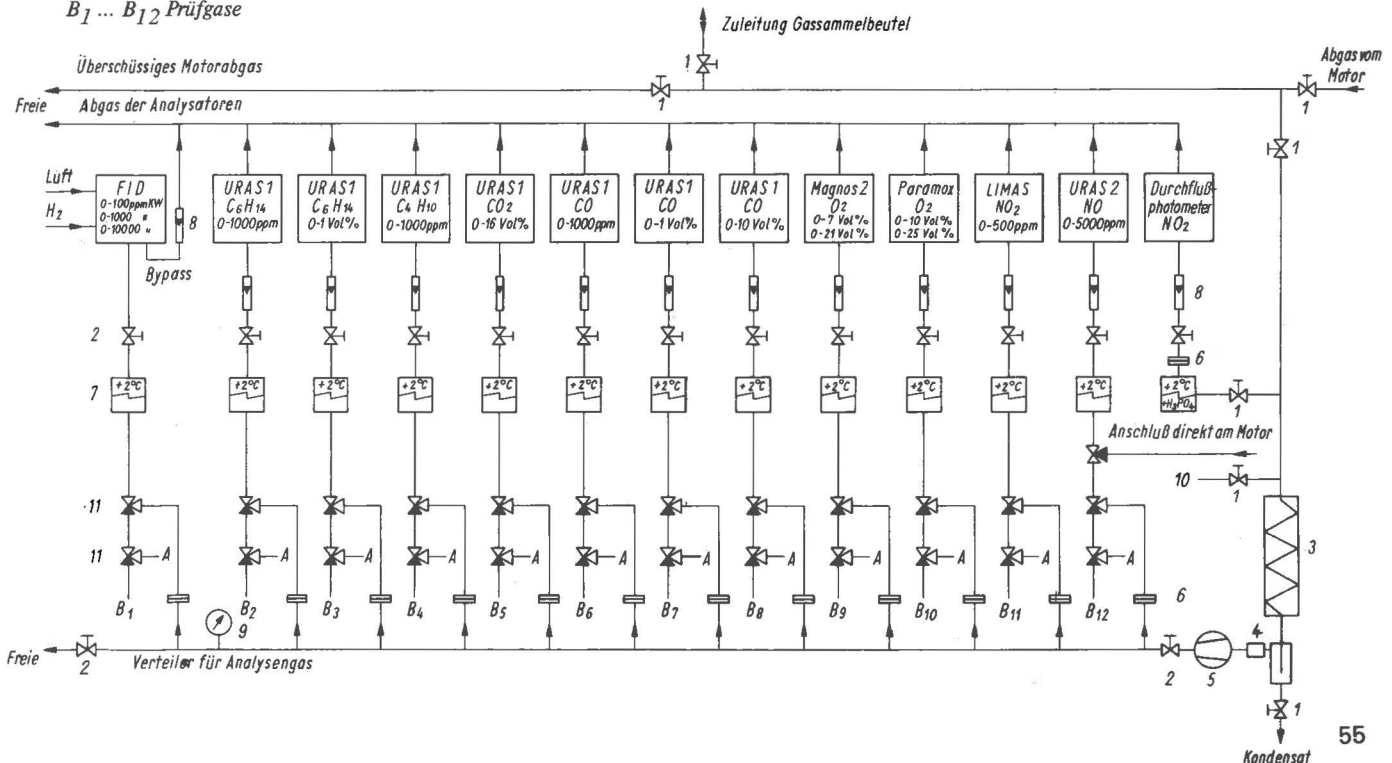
$B_1 \dots B_{12}$ Prüfgase

Zuleitung Gassammelbeutel

1

Überschüssiges Motorabgas

Abgas vom Motor

1

1

1

Freie

Abgas der Analysatoren

1

Luft

$H_2$

FID
0-100ppm KW
0-1000 "
0-10000 "

8

Bypass

URAS 1
$C_6H_{14}$
0-1000ppm

URAS 1
$C_6H_{14}$
0-1 Vol%

URAS 1
$C_4H_{10}$
0-1000ppm

URAS 1
$CO_2$
0-16 Vol%

URAS 1
CO
0-1000ppm

URAS 1
CO
0-1 Vol%

URAS 1
CO
0-10 Vol%

Magnos 2
$O_2$
0-7 Vol%
0-21 Vol%

Paramax
$O_2$
0-10 Vol%
0-25 Vol%

LIMAS
$NO_2$
0-500ppm

URAS 2
NO
0-5000ppm

Durchflußphotometer
$NO_2$

8

2

6

7

+2°C

+2°C

+2°C

+2°C

+2°C

+2°C

+2°C

+2°C

+2°C

+2°C

+2°C

+2°C

+2°C
$H_2SO_4$

1

Anschluß direkt am Motor

10

1

3

11

11

A

A

A

A

A

A

A

A

A

A

A

A

$B_1$

$B_2$

$B_3$

$B_4$

$B_5$

$B_6$

$B_7$

$B_8$

$B_9$

$B_{10}$

$B_{11}$

$B_{12}$

6

9

Freie

2

Verteiler für Analysengas

2

5

4

1

Kondensat

55